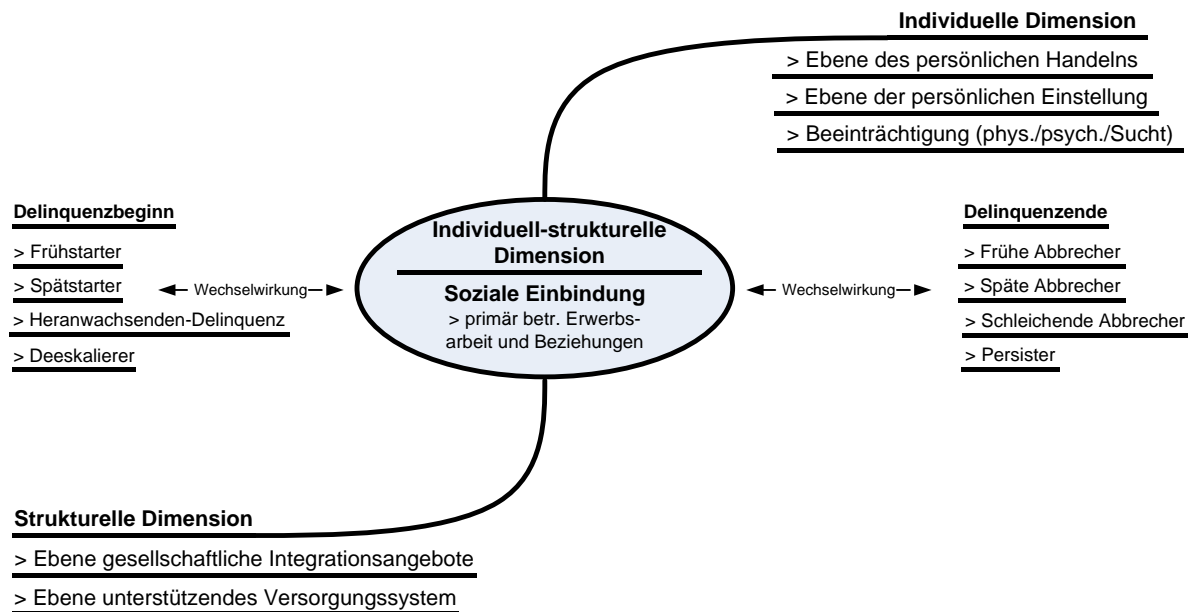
Individuelle Dimension

> Ebene des persönlichen Handelns

> Ebene der persönlichen Einstellung

> Beeinträchtigung (phys./psych./Sucht)

Delinquenzbeginn

> Frühstarter

> Spätstarter

> Heranwachsenden-Delinquenz

> Deeskalierer

Wechselwirkung

Individuell-strukturelle Dimension

Soziale Einbindung

> primär betr. Erwerbsarbeit und Beziehungen

Wechselwirkung

Delinquenzende

> Frühe Abbrecher

> Späte Abbrecher

> Schleichende Abbrecher

> Persister

Strukturelle Dimension

> Ebene gesellschaftliche Integrationsangebote

> Ebene unterstützendes Versorgungssystem